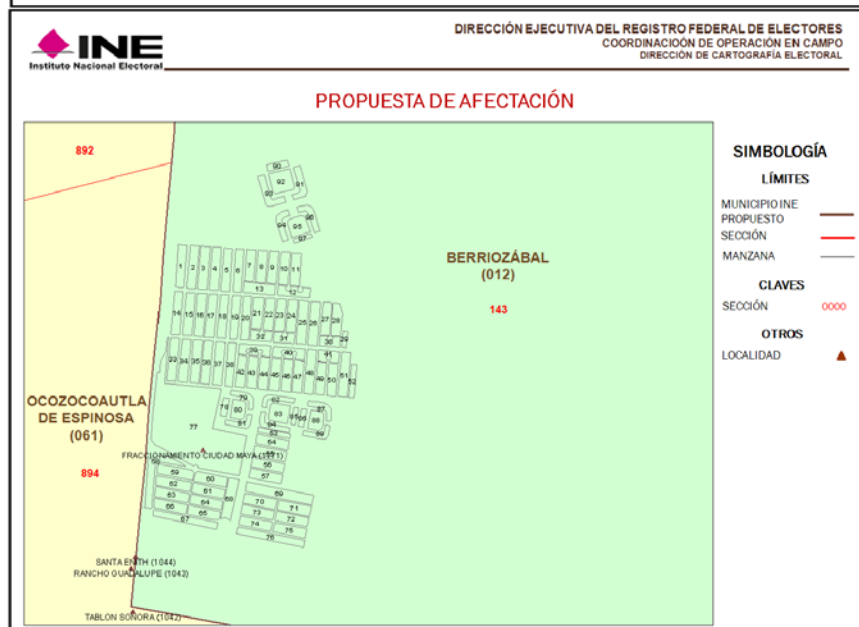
INE
Instituto Nacional Electoral

DIRECCIÓN EJECUTIVA DEL REGISTRO FEDERAL DE ELECTORES
COORDINACIÓN DE OPERACIÓN EN CAMPO
DIRECCIÓN DE CARTOGRAFÍA ELECTORAL

PROPUESTA DE AFECTACIÓN

892

90 92 91 93 96 94 95 97

1 2 3 4 5 6 7 8 9 10 11 13 12

14 15 16 17 18 19 20 21 22 23 24 25 26 27 28 32 31 30 29

33 34 35 36 37 38 39 40 41 42 43 44 45 46 47 48 49 50 51 52

BERRIOZÁBAL
(012)

143

OCOZOCOAUTLA
DE ESPINOSA
(061)

894

77 78 79 80 81 82 83 84 85 86 87 88 89 63 64 55 56 57 58 59 60 61 62 63 64 65 66 67 68 69 70 71 72 73 74 75 76

FRACCIONAMIENTO CIUDAD MAYA (1371)

SANTA EDITH (1044)
RANCHO GUADALUPE (1043)

TABLON SONORA (1042)

SIMBOLOGÍA
LÍMITES
MUNICIPIO INE PROPUESTO
SECCIÓN
MANZANA
CLAVES
SECCIÓN 0000
OTROS
LOCALIDAD